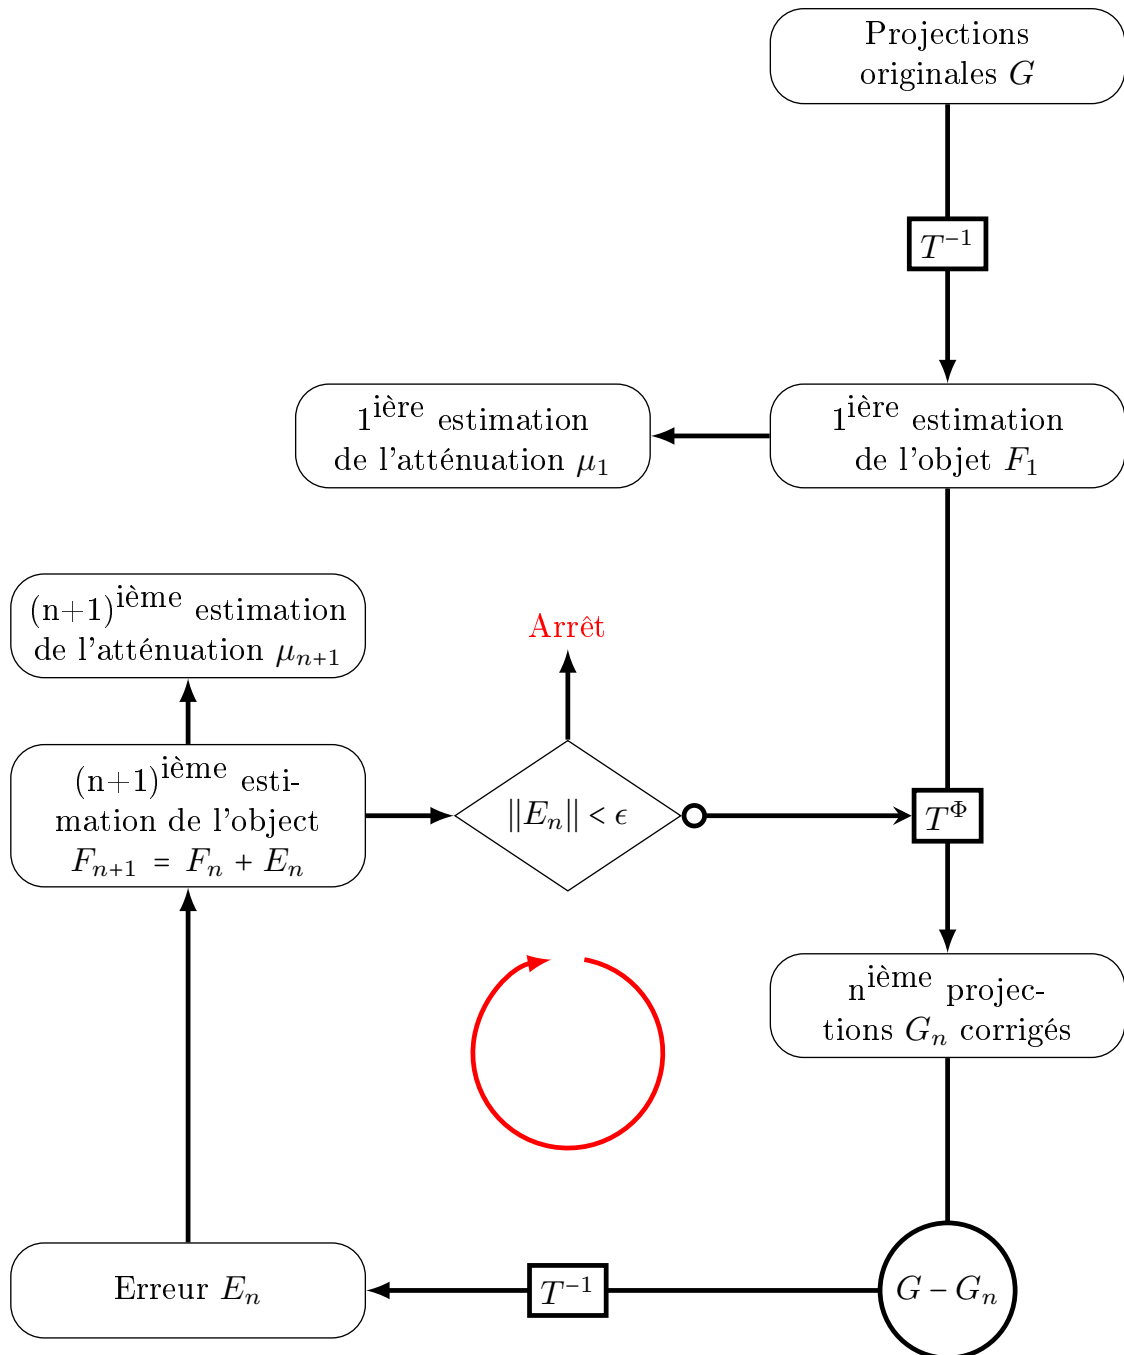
Projections originales $G$

$T^{-1}$

1$^{\text{ière}}$ estimation de l'atténuation $\mu_1$

1$^{\text{ière}}$ estimation de l'objet $F_1$

(n+1)$^{\text{ième}}$ estimation de l'atténuation $\mu_{n+1}$

Arrêt

(n+1)$^{\text{ième}}$ estimation de l'object $F_{n+1} = F_n + E_n$

$\|E_n\| < \epsilon$

$T^{\Phi}$

n$^{\text{ième}}$ projections $G_n$ corrigés

Erreur $E_n$

$T^{-1}$

$G - G_n$